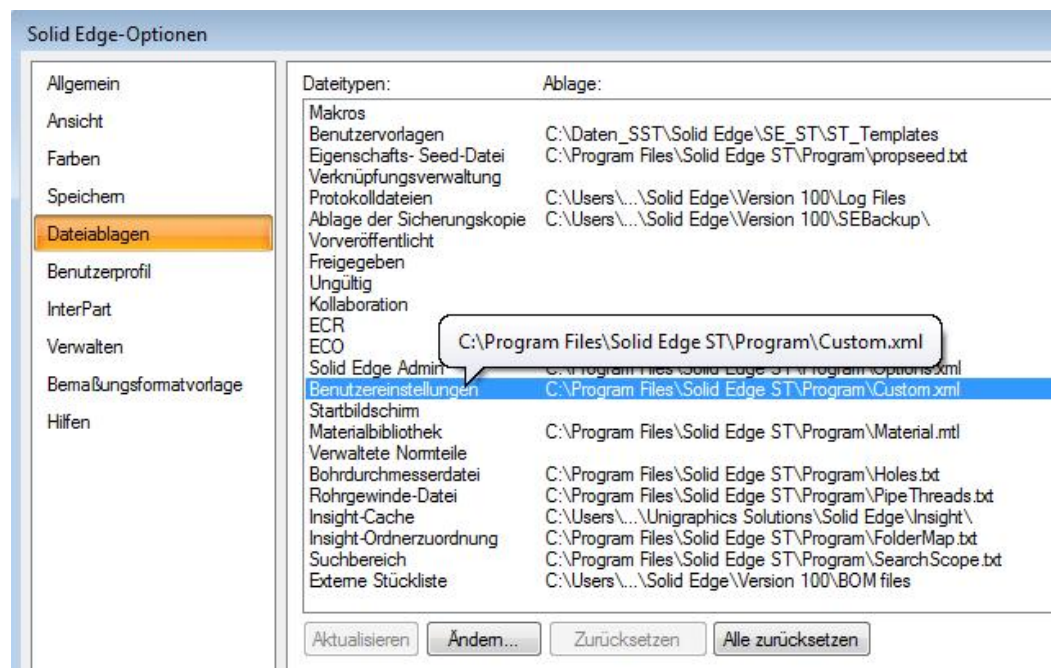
Solid Edge-Optionen

Allgemein
Ansicht
Farben
Speichern
Dateiablagen
Benutzerprofil
InterPart
Verwalten
Bemaßungsformatvorlage
Hilfen

| Dateitypen: | Ablage: |
|---|---|
| Makros | |
| Benutzervorlagen | C:\Daten_SST\Solid Edge\SE_ST\ST_Templates |
| Eigenschafts- Seed-Datei | C:\Program Files\Solid Edge ST\Program\propseed.txt |
| Verknüpfungsverwaltung | |
| Protokolldateien | C:\Users\...\Solid Edge\Version 100\Log Files |
| Ablage der Sicherungskopie | C:\Users\...\Solid Edge\Version 100\SEBackup\ |
| Vorveröffentlicht | |
| Freigegeben | |
| Ungültig | |
| Kollaboration | |
| ECR | |
| ECO | |
| Solid Edge Admin | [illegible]Options.xml |
| Benutzereinstellungen | C:\Program Files\Solid Edge ST\Program\Custom.xml |
| Startbildschirm | |
| Materialbibliothek | C:\Program Files\Solid Edge ST\Program\Material.mtl |
| Verwaltete Normteile | |
| Bohrdurchmesserdatei | C:\Program Files\Solid Edge ST\Program\Holes.txt |
| Rohrgewinde-Datei | C:\Program Files\Solid Edge ST\Program\PipeThreads.txt |
| Insight-Cache | C:\Users\...\Unigraphics Solutions\Solid Edge\Insight\ |
| Insight-Ordnerzuordnung | C:\Program Files\Solid Edge ST\Program\FolderMap.txt |
| Suchbereich | C:\Program Files\Solid Edge ST\Program\SearchScope.txt |
| Externe Stückliste | C:\Users\...\Solid Edge\Version 100\BOM files |

C:\Program Files\Solid Edge ST\Program\Custom.xml

Aktualisieren
Ändern...
Zurücksetzen
Alle zurücksetzen